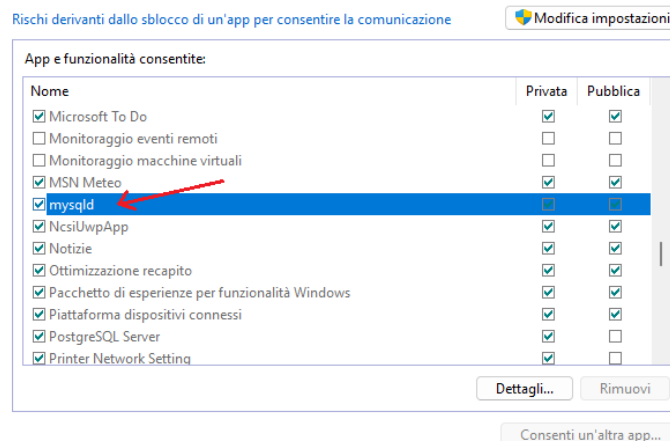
Rischi derivanti dallo sblocco di un'app per consentire la comunicazione

Modifica impostazioni

App e funzionalità consentite:

| Nome | Privata | Pubblica |
|---|---|---|
| ☑ Microsoft To Do | ☑ | ☑ |
| ☐ Monitoraggio eventi remoti | ☐ | ☐ |
| ☐ Monitoraggio macchine virtuali | ☐ | ☐ |
| ☑ MSN Meteo | ☑ | ☑ |
| ☑ mysqld | ☐ | ☐ |
| ☑ NcsiUwpApp | ☑ | ☑ |
| ☑ Notizie | ☑ | ☑ |
| ☑ Ottimizzazione recapito | ☑ | ☑ |
| ☑ Pacchetto di esperienze per funzionalità Windows | ☑ | ☑ |
| ☑ Piattaforma dispositivi connessi | ☑ | ☑ |
| ☑ PostgreSQL Server | ☑ | ☐ |
| ☑ Printer Network Setting | ☑ | ☐ |

Dettagli...

Rimuovi

Consenti un'altra app...